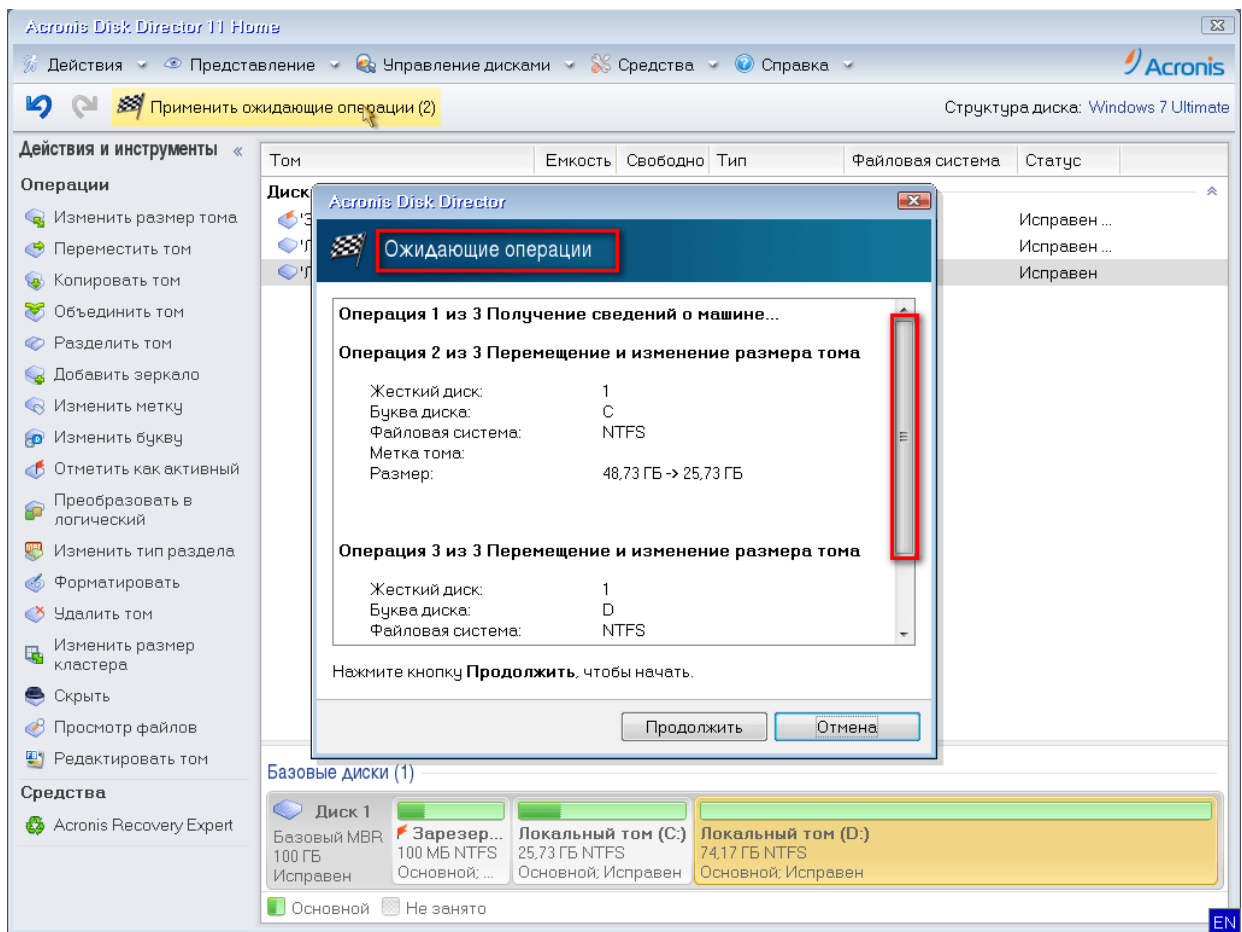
Acronis Disk Director 11 Home

Действия Представление Управление дисками Средства Справка

Acronis

Применить ожидающие операции (2)

Структура диска: Windows 7 Ultimate

Действия и инструменты

Операции

Изменить размер тома
Переместить том
Копировать том
Объединить том
Разделить том
Добавить зеркало
Изменить метку
Изменить букву
Отметить как активный
Преобразовать в логический
Изменить тип раздела
Форматировать
Удалить том
Изменить размер кластера
Скрыть
Просмотр файлов
Редактировать том

Средства

Acronis Recovery Expert

| Том | Емкость | Свободно | Тип | Файловая система | Статус |
|---|---|---|---|---|---|
| Диск | | | | | |
| '3 | | | | | Исправен ... |
| 'Л | | | | | Исправен ... |
| 'Л | | | | | Исправен |

Acronis Disk Director

Ожидающие операции

Операция 1 из 3 Получение сведений о машине...

Операция 2 из 3 Перемещение и изменение размера тома

Жесткий диск: 1
Буква диска: C
Файловая система: NTFS
Метка тома:
Размер: 48,73 ГБ -> 25,73 ГБ

Операция 3 из 3 Перемещение и изменение размера тома

Жесткий диск: 1
Буква диска: D
Файловая система: NTFS

Нажмите кнопку **Продолжить**, чтобы начать.

Продолжить Отмена

Базовые диски (1)

Диск 1
Базовый MBR
100 ГБ
Исправен

Зарезер...
100 МБ NTFS
Основной; ...

Локальный том (C:)
25,73 ГБ NTFS
Основной; Исправен

Локальный том (D:)
74,17 ГБ NTFS
Основной; Исправен

Основной Не занято

EN